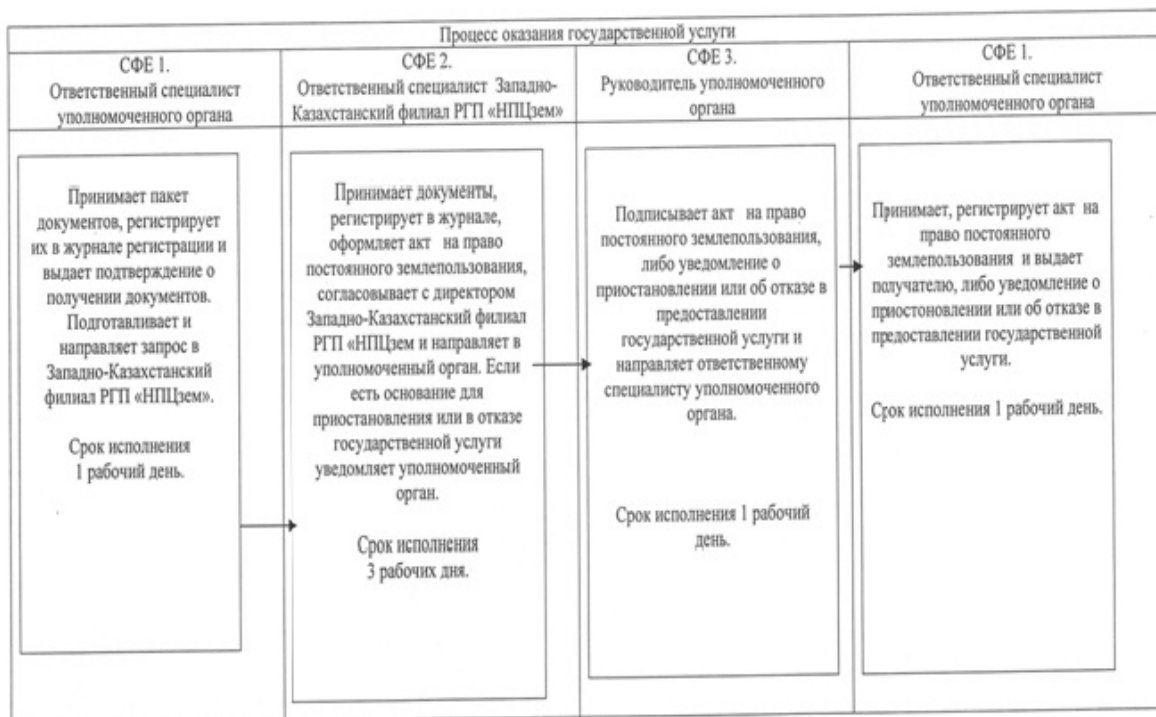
Процесс оказания государственной услуги

| СФЕ 1. Ответственный специалист уполномоченного органа | СФЕ 2. Ответственный специалист Западно-Казахстанский филиал РГП «НПЦзем» | СФЕ 3. Руководитель уполномоченного органа | СФЕ 1. Ответственный специалист уполномоченного органа |
|---|---|---|---|
| Принимает пакет документов, регистрирует их в журнале регистрации и выдает подтверждение о получении документов. Подготавливает и направляет запрос в Западно-Казахстанский филиал РГП «НПЦзем». Срок исполнения 1 рабочий день. | Принимает документы, регистрирует в журнале, оформляет акт на право постоянного землепользования, согласовывает с директором Западно-Казахстанский филиал РГП «НПЦзем и направляет в уполномоченный орган. Если есть основание для приостановления или в отказе государственной услуги уведомляет уполномоченный орган. Срок исполнения 3 рабочих дня. | Подписывает акт на право постоянного землепользования, либо уведомление о приостановлении или об отказе в предоставлении государственной услуги и направляет ответственному специалисту уполномоченного органа. Срок исполнения 1 рабочий день. | Принимает, регистрирует акт на право постоянного землепользования и выдает получателю, либо уведомление о приостоновлении или об отказе в предоставлении государственной услуги. Срок исполнения 1 рабочий день. |